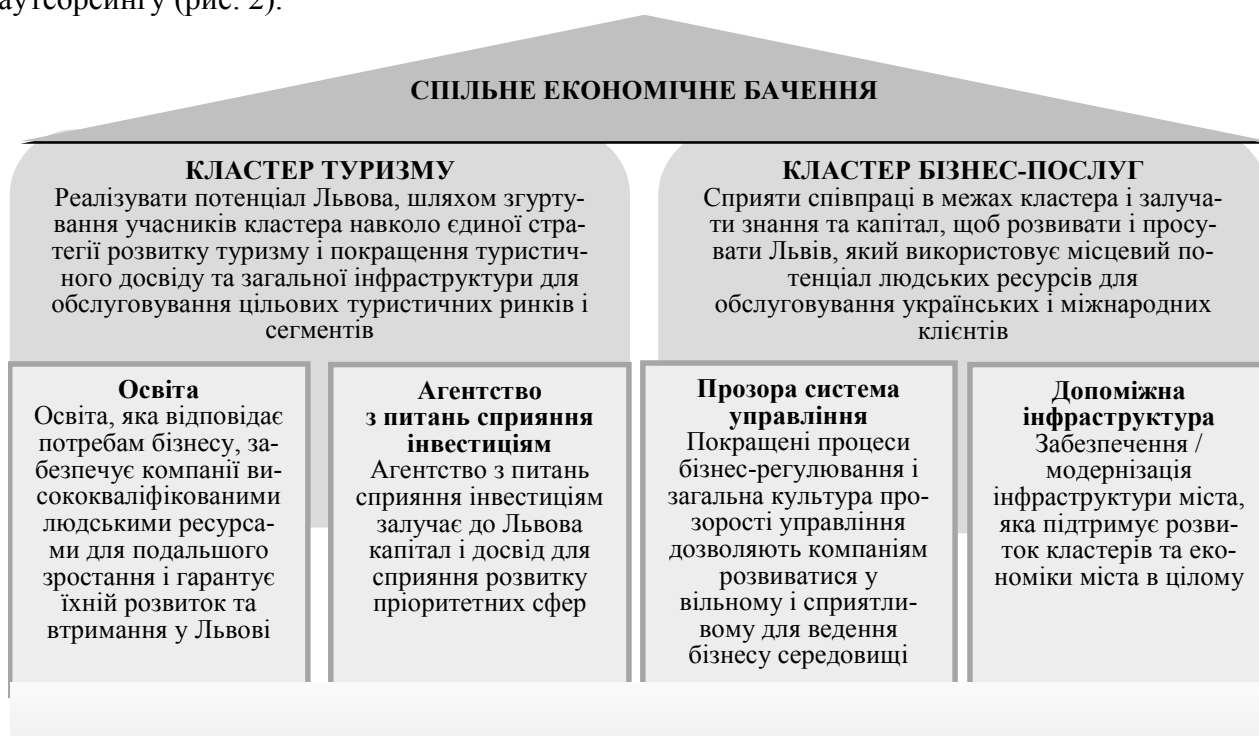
аутсорсингу (рис. 2).

СПІЛЬНЕ ЕКОНОМІЧНЕ БАЧЕННЯ

КЛАСТЕР ТУРИЗМУ
Реалізувати потенціал Львова, шляхом згуртування учасників кластера навколо єдиної стратегії розвитку туризму і покращення туристичного досвіду та загальної інфраструктури для обслуговування цільових туристичних ринків і сегментів

КЛАСТЕР БІЗНЕС-ПОСЛУГ
Сприяти співпраці в межах кластера і залучати знання та капітал, щоб розвивати і просувати Львів, який використовує місцевий потенціал людських ресурсів для обслуговування українських і міжнародних клієнтів

Освіта
Освіта, яка відповідає потребам бізнесу, забезпечує компанії висококваліфікованими людськими ресурсами для подальшого зростання і гарантує їхній розвиток та втримання у Львові

Агентство з питань сприяння інвестиціям
Агентство з питань сприяння інвестиціям залучає до Львова капітал і досвід для сприяння розвитку пріоритетних сфер

Прозора система управління
Покращені процеси бізнес-регулювання і загальна культура прозорості управління дозволяють компаніям розвиватися у вільному і сприятливому для ведення бізнесу середовищі

Допоміжна інфраструктура
Забезпечення / модернізація інфраструктури міста, яка підтримує розвиток кластерів та економіки міста в цілому